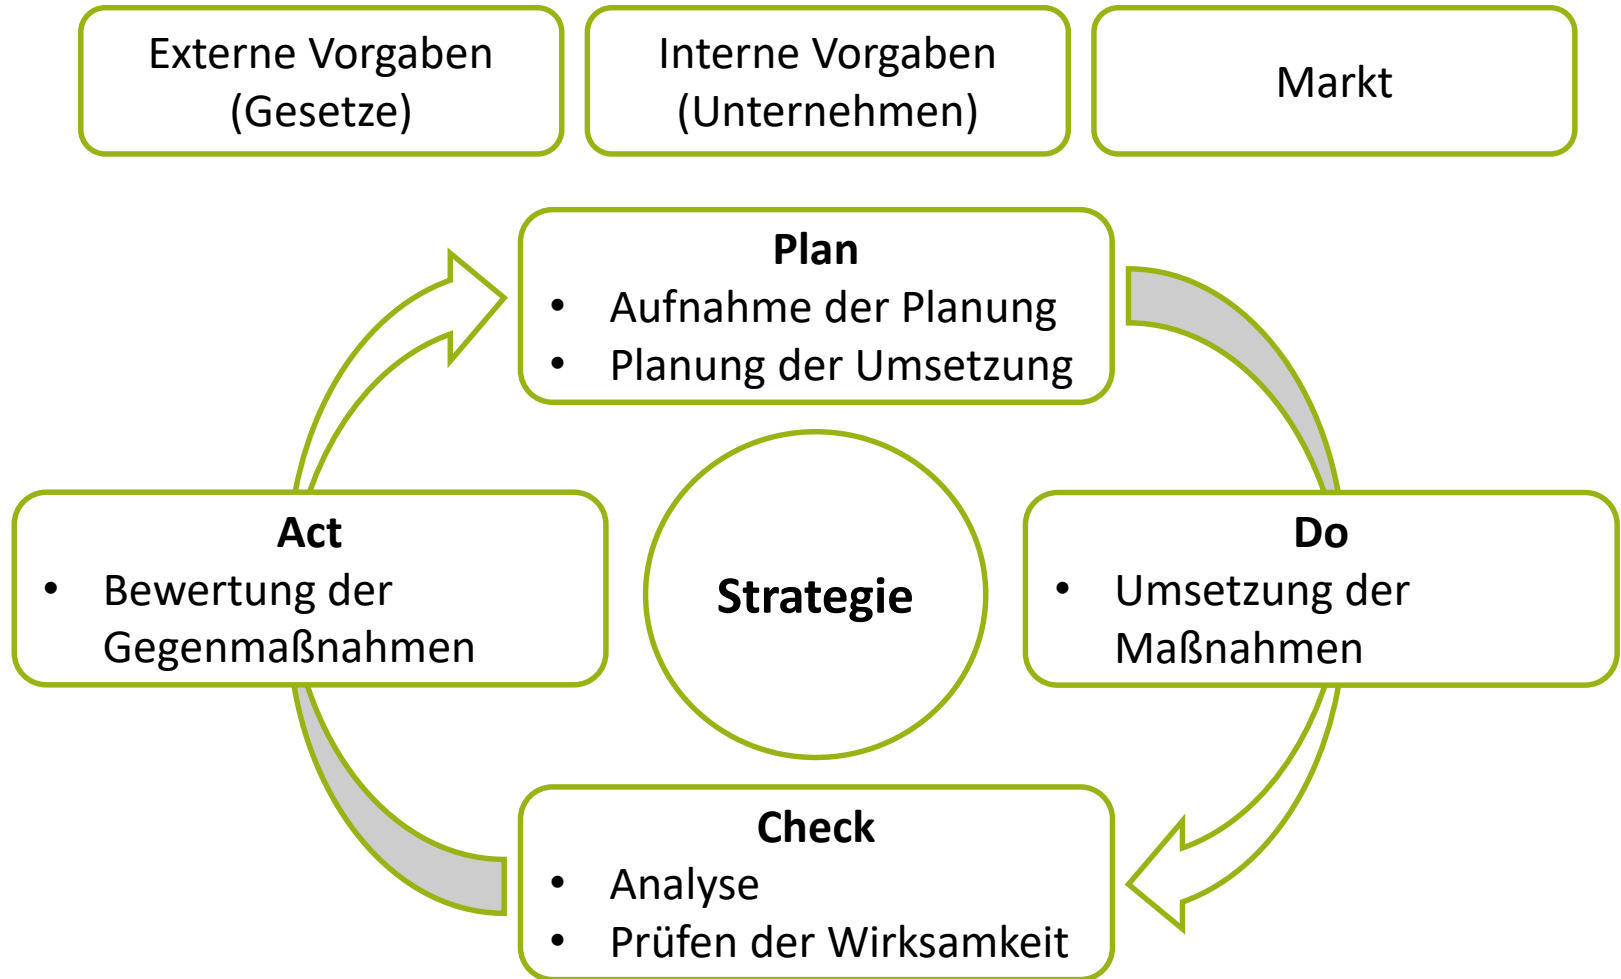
Externe Vorgaben (Gesetze)

Interne Vorgaben (Unternehmen)

Markt

**Plan**
- Aufnahme der Planung
- Planung der Umsetzung

**Act**
- Bewertung der Gegenmaßnahmen

**Strategie**

**Do**
- Umsetzung der Maßnahmen

**Check**
- Analyse
- Prüfen der Wirksamkeit